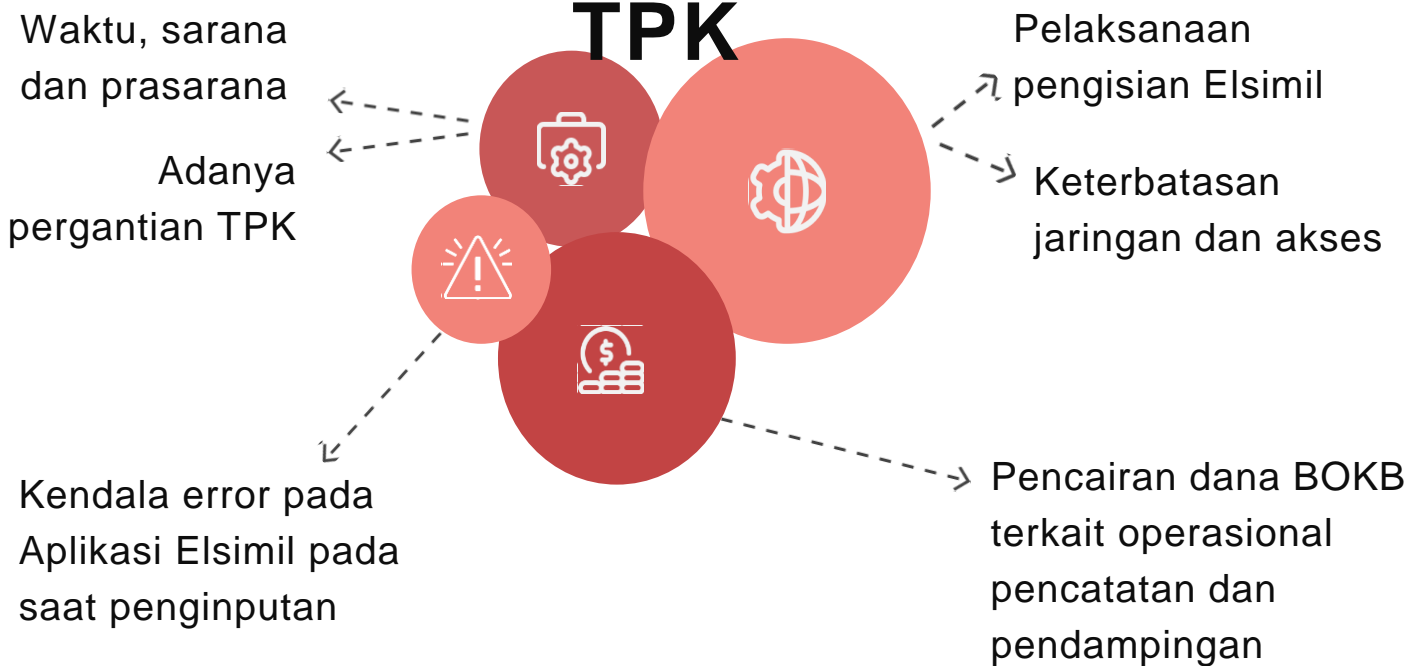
TPK

Waktu, sarana dan prasarana

Adanya pergantian TPK

Pelaksanaan pengisian Elsimil

Keterbatasan jaringan dan akses

Kendala error pada Aplikasi Elsimil pada saat penginputan

Pencairan dana BOKB terkait operasional pencatatan dan pendampingan